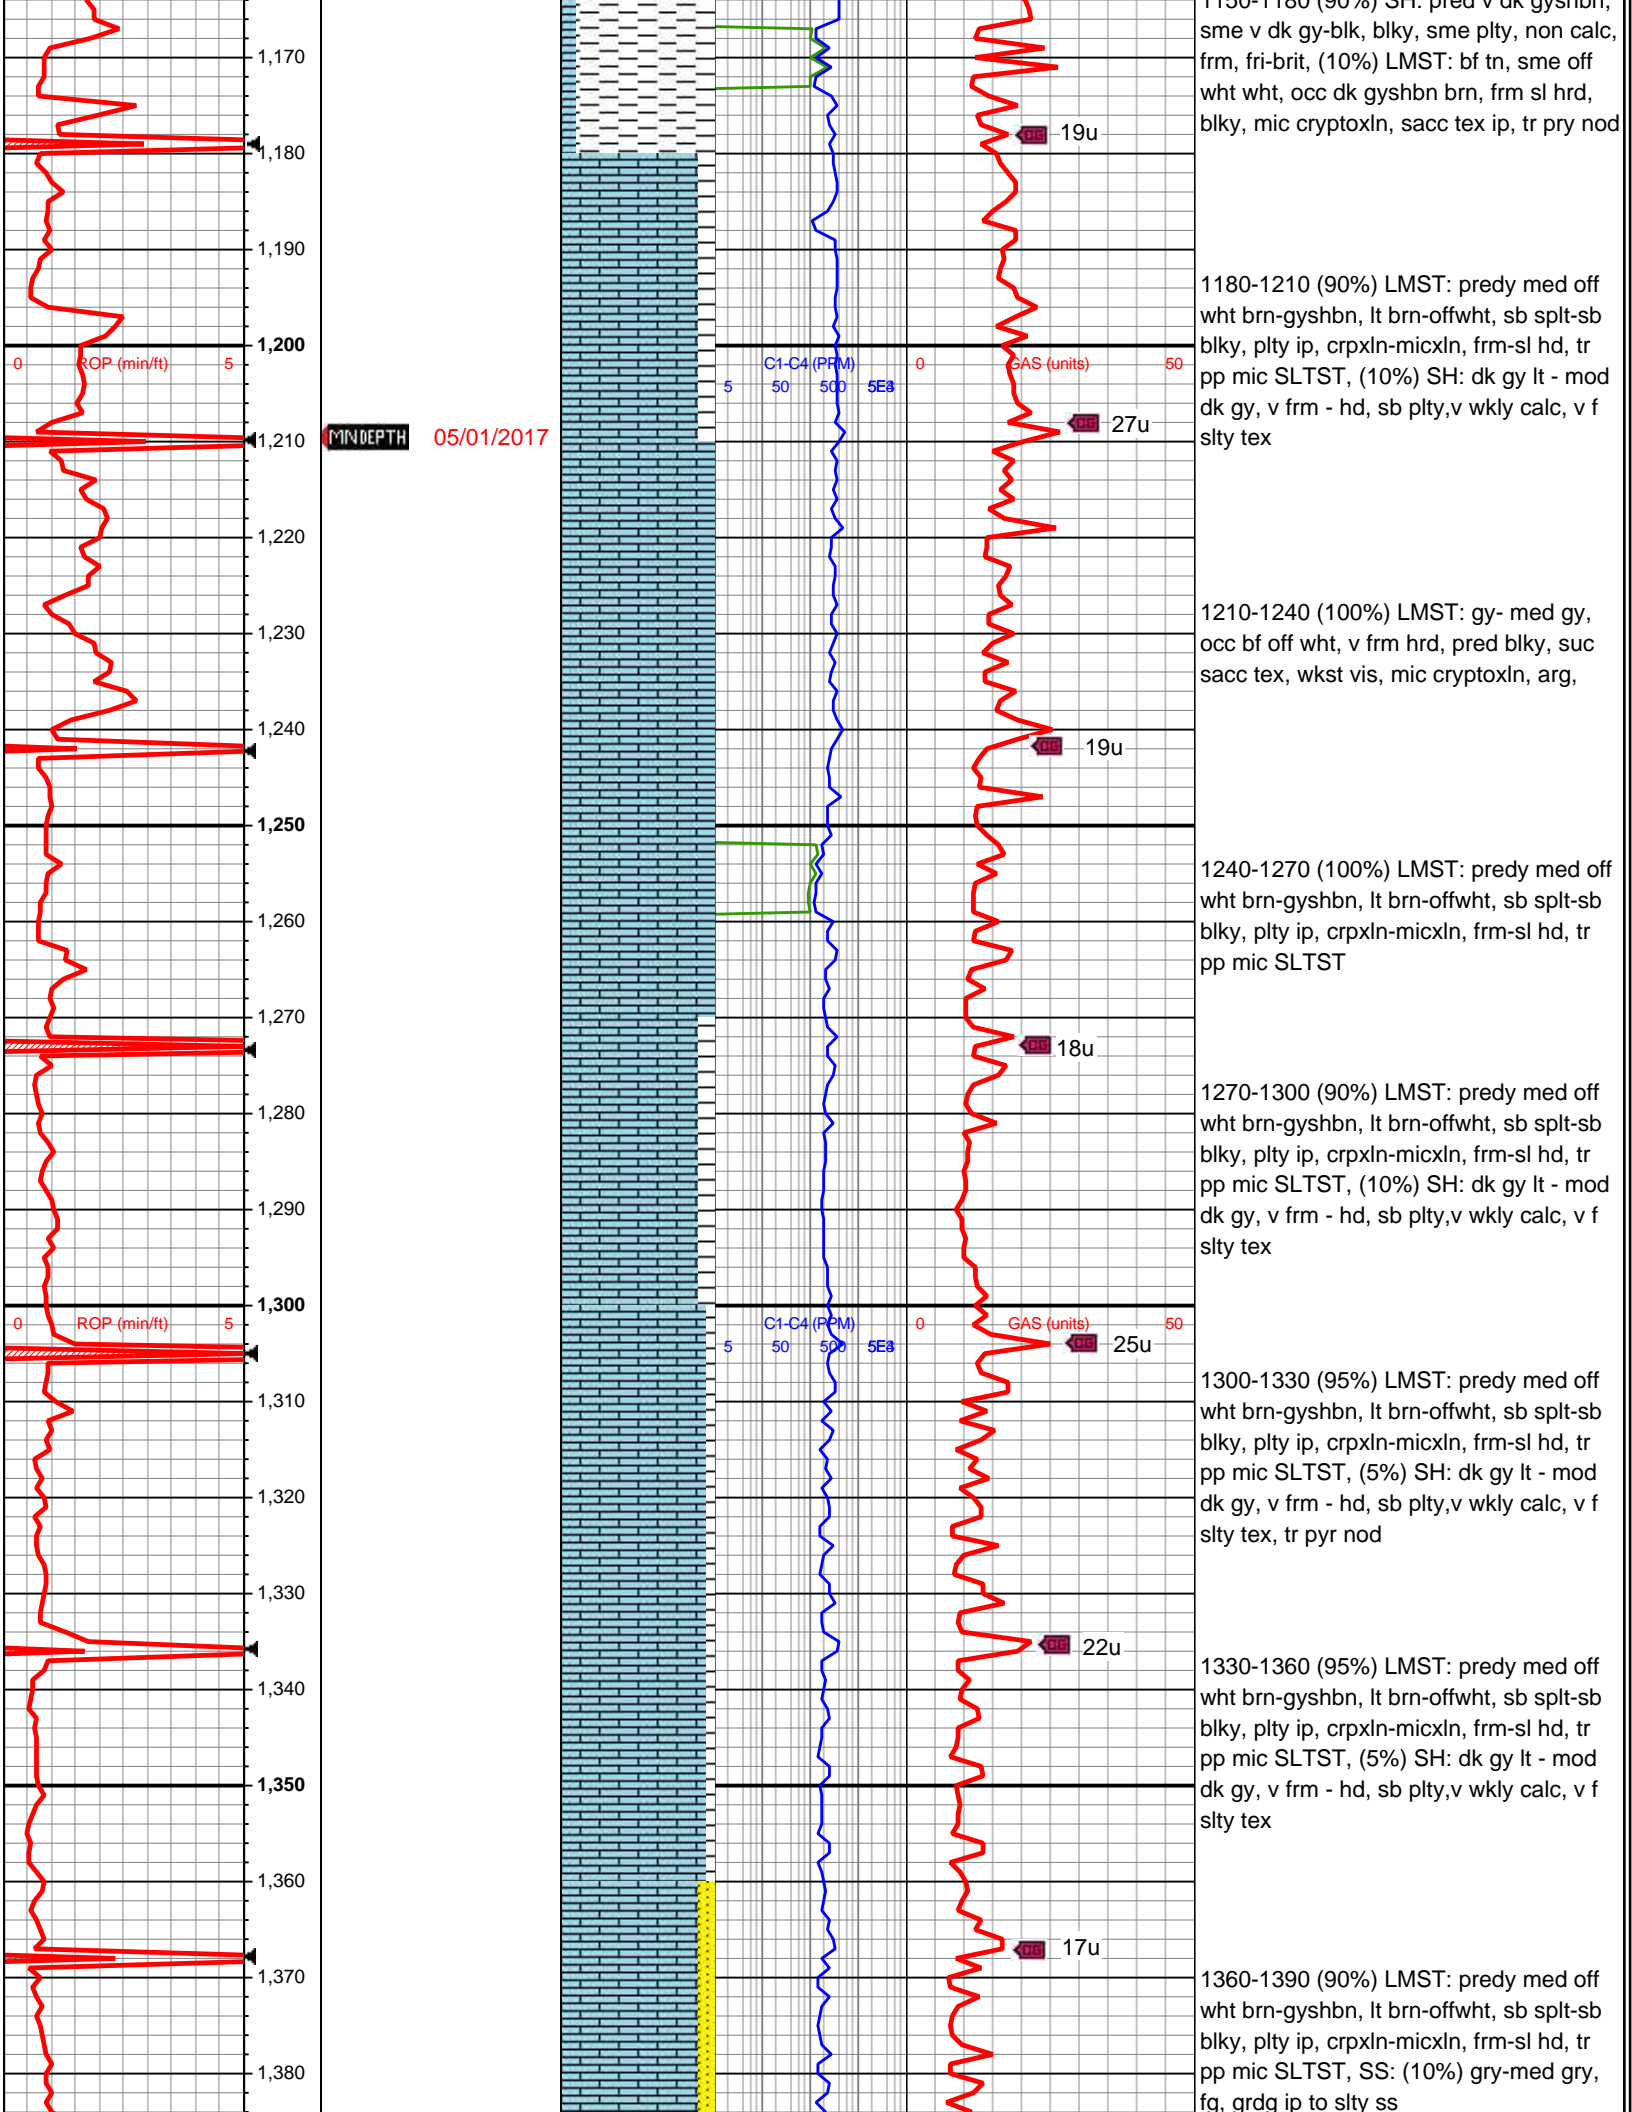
1,170
1,180
1,190
1,200
0 ROP (min/ft) 5
1,210
MNDEPTH 05/01/2017
1,220
1,230
1,240
1,250
1,260
1,270
1,280
1,290
1,300
0 ROP (min/ft) 5
1,310
1,320
1,330
1,340
1,350
1,360
1,370
1,380

C1-C4 (PPM)
5 50 500 5E3
0 GAS (units) 50
19u
27u
19u
18u
C1-C4 (PPM)
5 50 500 5E3
0 GAS (units) 50
25u
22u
17u

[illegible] (90%) SH: pred v dk gyshbn, sme v dk gy-blk, blky, sme plty, non calc, frm, fri-brit, (10%) LMST: bf tn, sme off wht wht, occ dk gyshbn brn, frm sl hrd, blky, mic cryptoxln, sacc tex ip, tr pry nod

1180-1210 (90%) LMST: predy med off wht brn-gyshbn, lt brn-offwht, sb splt-sb blky, plty ip, crpxln-micxln, frm-sl hd, tr pp mic SLTST, (10%) SH: dk gy lt - mod dk gy, v frm - hd, sb plty,v wkly calc, v f slty tex

1210-1240 (100%) LMST: gy- med gy, occ bf off wht, v frm hrd, pred blky, suc sacc tex, wkst vis, mic cryptoxln, arg,

1240-1270 (100%) LMST: predy med off wht brn-gyshbn, lt brn-offwht, sb splt-sb blky, plty ip, crpxln-micxln, frm-sl hd, tr pp mic SLTST

1270-1300 (90%) LMST: predy med off wht brn-gyshbn, lt brn-offwht, sb splt-sb blky, plty ip, crpxln-micxln, frm-sl hd, tr pp mic SLTST, (10%) SH: dk gy lt - mod dk gy, v frm - hd, sb plty,v wkly calc, v f slty tex

1300-1330 (95%) LMST: predy med off wht brn-gyshbn, lt brn-offwht, sb splt-sb blky, plty ip, crpxln-micxln, frm-sl hd, tr pp mic SLTST, (5%) SH: dk gy lt - mod dk gy, v frm - hd, sb plty,v wkly calc, v f slty tex, tr pyr nod

1330-1360 (95%) LMST: predy med off wht brn-gyshbn, lt brn-offwht, sb splt-sb blky, plty ip, crpxln-micxln, frm-sl hd, tr pp mic SLTST, (5%) SH: dk gy lt - mod dk gy, v frm - hd, sb plty,v wkly calc, v f slty tex

1360-1390 (90%) LMST: predy med off wht brn-gyshbn, lt brn-offwht, sb splt-sb blky, plty ip, crpxln-micxln, frm-sl hd, tr pp mic SLTST, SS: (10%) gry-med gry, fg, grdg ip to slty ss